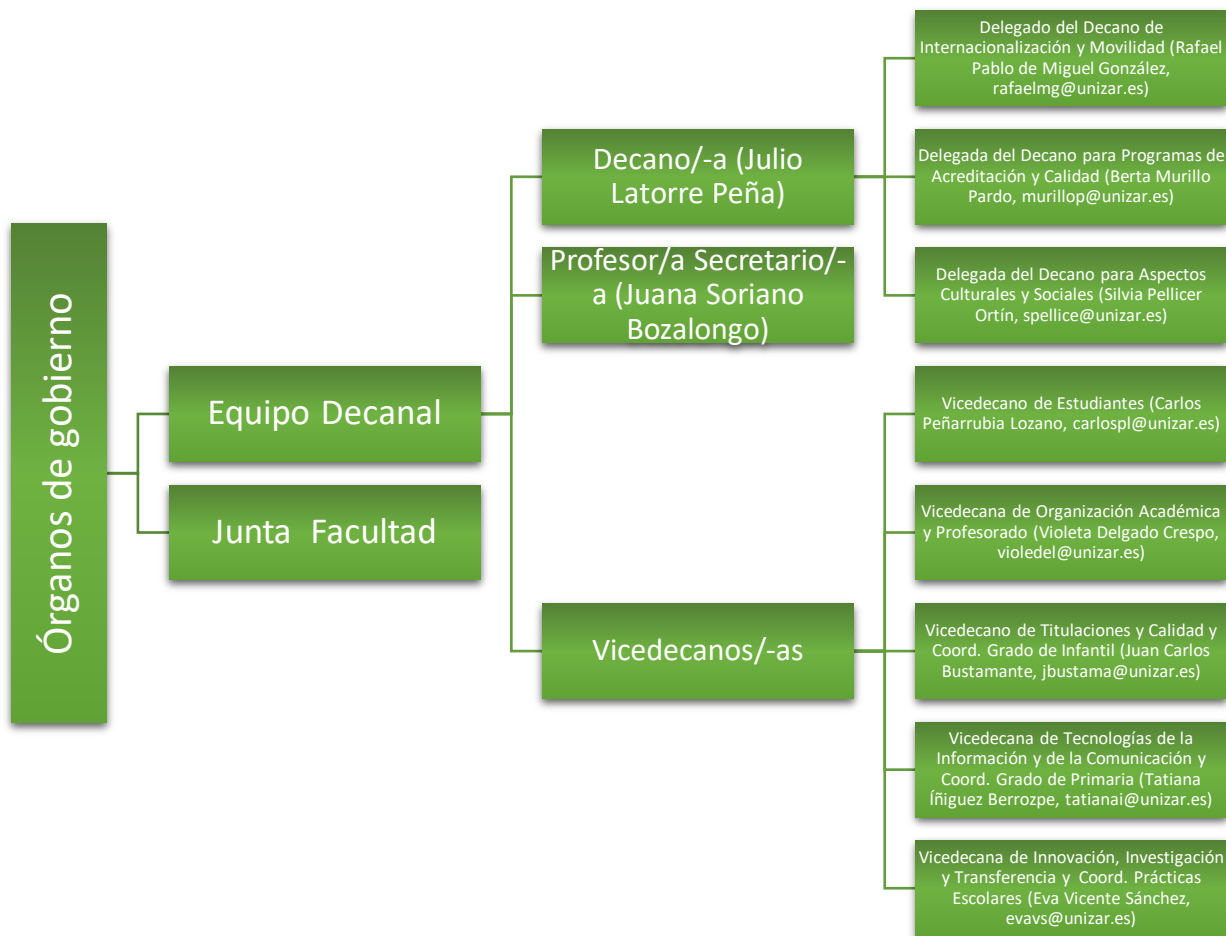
Órganos de gobierno

Equipo Decanal

Junta Facultad

Decano/-a (Julio Latorre Peña)

Profesor/a Secretario/-a (Juana Soriano Bozalongo)

Vicedecanos/-as

Delegado del Decano de Internacionalización y Movilidad (Rafael Pablo de Miguel González, rafaelmg@unizar.es)

Delegada del Decano para Programas de Acreditación y Calidad (Berta Murillo Pardo, murillop@unizar.es)

Delegada del Decano para Aspectos Culturales y Sociales (Silvia Pellicer Ortín, spellice@unizar.es)

Vicedecano de Estudiantes (Carlos Peñarrubia Lozano, carlospl@unizar.es)

Vicedecana de Organización Académica y Profesorado (Violeta Delgado Crespo, violedel@unizar.es)

Vicedecano de Titulaciones y Calidad y Coord. Grado de Infantil (Juan Carlos Bustamante, jbustama@unizar.es)

Vicedecana de Tecnologías de la Información y de la Comunicación y Coord. Grado de Primaria (Tatiana Íñiguez Berrozpe, tatianai@unizar.es)

Vicedecana de Innovación, Investigación y Transferencia y Coord. Prácticas Escolares (Eva Vicente Sánchez, evavs@unizar.es)